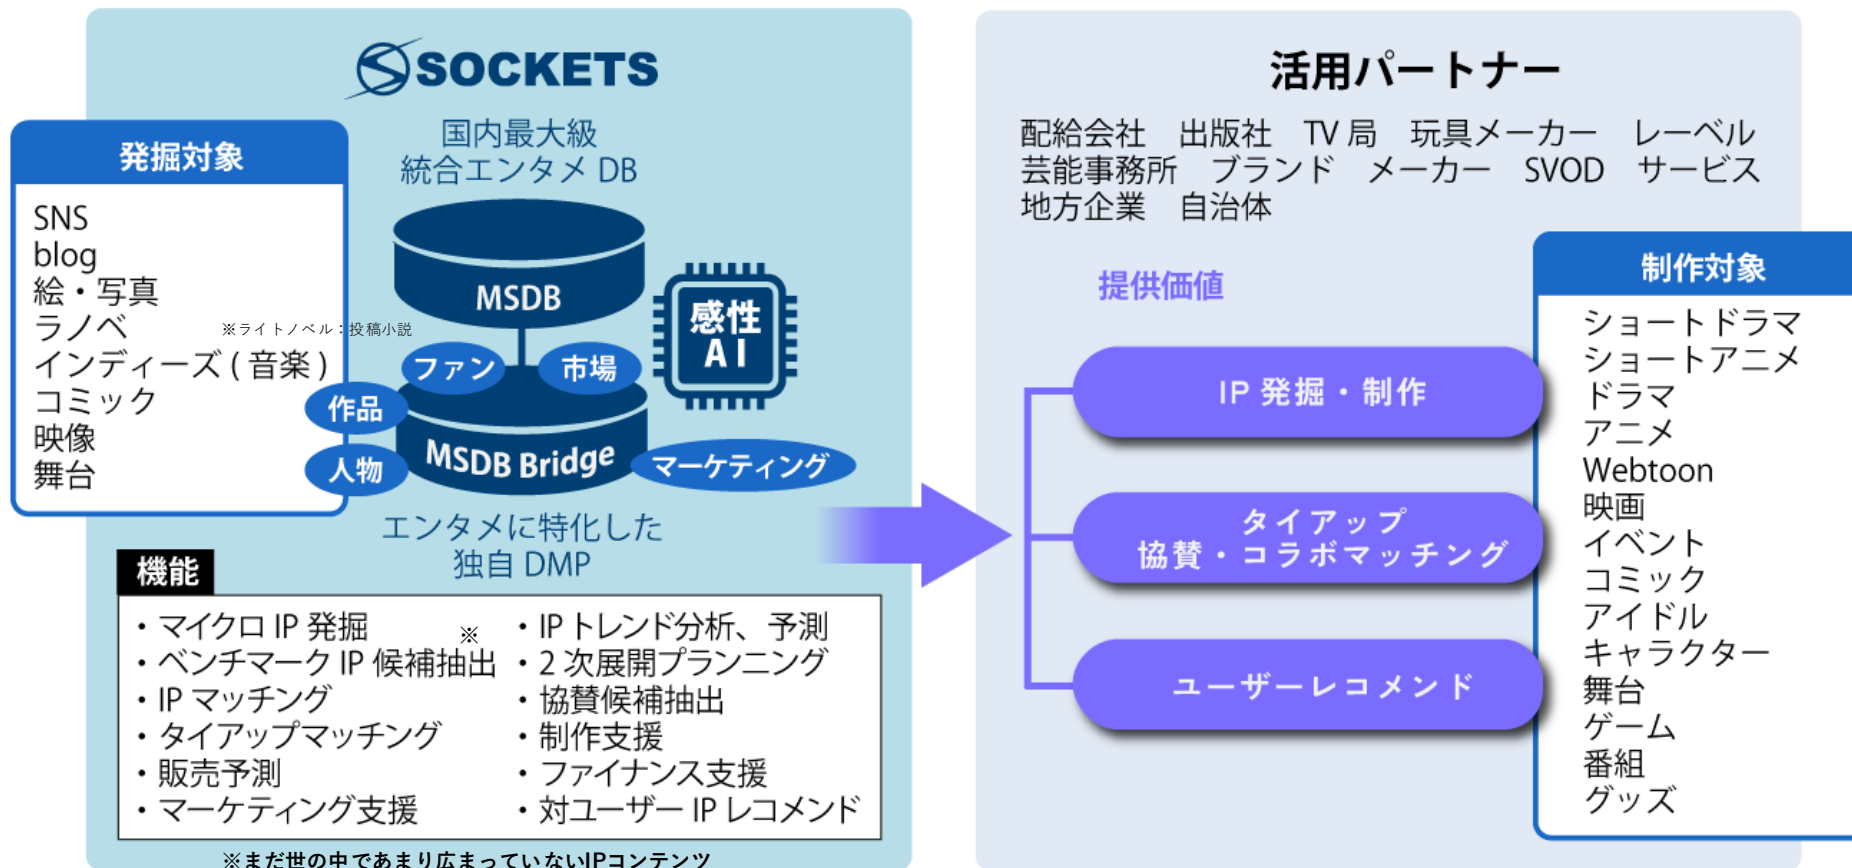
SOCKETS

国内最大級
統合エンタメ DB

発掘対象

SNS
blog
絵・写真
ラノベ
インディーズ（音楽）
コミック
映像
舞台

※ライトノベル：投稿小説

MSDB

感性 AI

ファン
市場
作品
人物
MSDB Bridge
マーケティング

エンタメに特化した
独自 DMP

機能

・マイクロ IP 発掘 ※
・ベンチマーク IP 候補抽出
・IP マッチング
・タイアップマッチング
・販売予測
・マーケティング支援

・IP トレンド分析、予測
・2 次展開プランニング
・協賛候補抽出
・制作支援
・ファイナンス支援
・対ユーザー IP レコメンド

※まだ世の中であまり広まっていないIPコンテンツ

活用パートナー

配給会社　出版社　TV 局　玩具メーカー　レーベル
芸能事務所　ブランド　メーカー　SVOD　サービス
地方企業　自治体

提供価値

IP 発掘・制作

タイアップ
協賛・コラボマッチング

ユーザーレコメンド

制作対象

ショートドラマ
ショートアニメ
ドラマ
アニメ
Webtoon
映画
イベント
コミック
アイドル
キャラクター
舞台
ゲーム
番組
グッズ